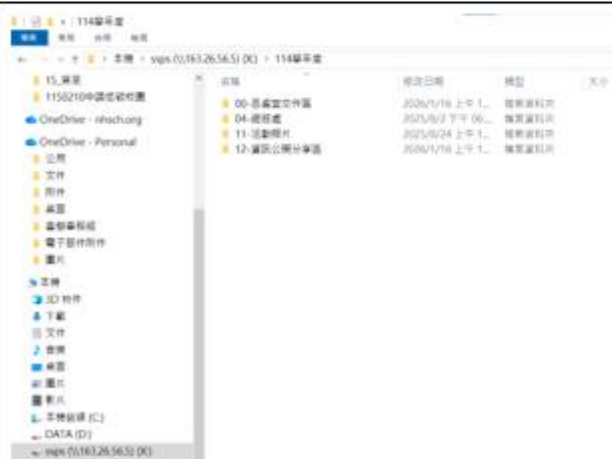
114學年度

檔案 常用 共用 檢視

本機 > sxps (\\163.26.56.5) (X:) > 114學年度

15_黑星
1150210中國低碳校園

OneDrive - nhsch.org

OneDrive - Personal
公用
文件
附件
桌面
溫嶺事務組
電子郵件附件
圖片

本機
3D 物件
下載
文件
音樂
桌面
圖片
影片
本機磁碟 (C:)
DATA (D:)
sxps (\\163.26.56.5) (X:)

名稱 | 修改日期 | 類型 | 大小
00-教處室文件區 | 2026/1/16 上午 1... | 檔案資料夾
04-總務處 | 2025/8/2 下午 06... | 檔案資料夾
11-活動照片 | 2025/8/24 上午 1... | 檔案資料夾
12-資訊公開分享區 | 2026/1/16 上午 1... | 檔案資料夾